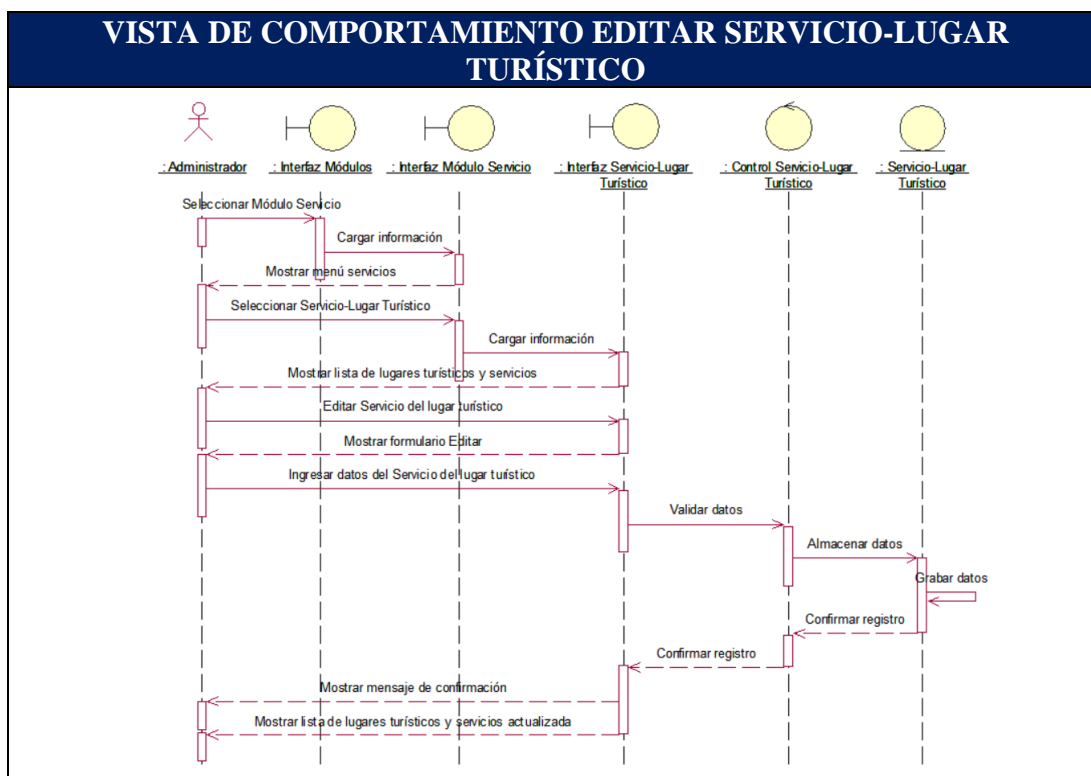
VISTA DE COMPORTAMIENTO EDITAR SERVICIO-LUGAR TURÍSTICO

: Administrador
: Interfaz Módulos
: Interfaz Módulo Servicio
: Interfaz Servicio-Lugar Turístico
: Control Servicio-Lugar Turístico
: Servicio-Lugar Turístico

Seleccionar Módulo Servicio
Cargar información
Mostrar menú servicios
Seleccionar Servicio-Lugar Turístico
Cargar información
Mostrar lista de lugares turísticos y servicios
Editar Servicio del lugar turístico
Mostrar formulario Editar
Ingresar datos del Servicio del lugar turístico
Validar datos
Almacenar datos
Grabar datos
Confirmar registro
Confirmar registro
Mostrar mensaje de confirmación
Mostrar lista de lugares turísticos y servicios actualizada